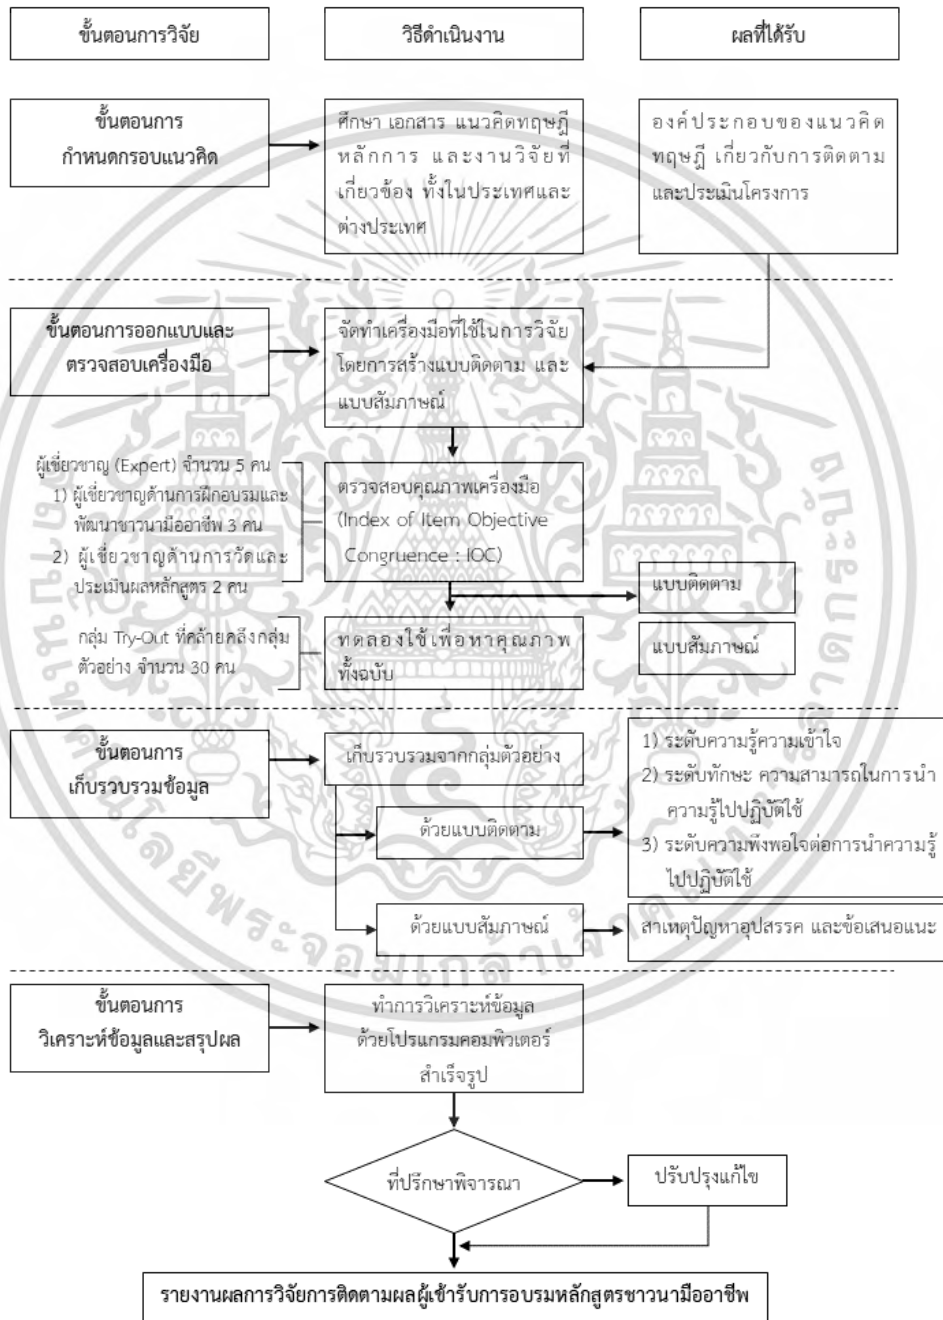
ขั้นตอนการวิจัย

วิธีดำเนินงาน

ผลที่ได้รับ

ขั้นตอนการ กำหนดกรอบแนวคิด

ศึกษา เอกสาร แนวคิดทฤษฎี หลักการ และงานวิจัยที่เกี่ยวข้อง ทั้งในประเทศและต่างประเทศ

องค์ประกอบของแนวคิด ทฤษฎี เกี่ยวกับการติดตามและประเมินโครงการ

ขั้นตอนการออกแบบและตรวจสอบเครื่องมือ

จัดทำเครื่องมือที่ใช้ในการวิจัย โดยการสร้างแบบติดตาม และแบบสัมภาษณ์

ผู้เชี่ยวชาญ (Expert) จำนวน 5 คน
1) ผู้เชี่ยวชาญด้านการฝึกอบรมและพัฒนาชาวนามืออาชีพ 3 คน
2) ผู้เชี่ยวชาญด้านการวัดและประเมินผลหลักสูตร 2 คน

ตรวจสอบคุณภาพเครื่องมือ (Index of Item Objective Congruence : IOC)

แบบติดตาม

แบบสัมภาษณ์

กลุ่ม Try-Out ที่คล้ายคลึงกลุ่มตัวอย่าง จำนวน 30 คน

ทดลองใช้เพื่อหาคุณภาพทั้งฉบับ

ขั้นตอนการ เก็บรวบรวมข้อมูล

เก็บรวบรวมจากกลุ่มตัวอย่าง

ด้วยแบบติดตาม

1) ระดับความรู้ความเข้าใจ
2) ระดับทักษะ ความสามารถในการนำความรู้ไปปฏิบัติใช้
3) ระดับความพึงพอใจต่อการนำความรู้ไปปฏิบัติใช้

ด้วยแบบสัมภาษณ์

สาเหตุปัญหาอุปสรรค และข้อเสนอแนะ

ขั้นตอนการ วิเคราะห์ข้อมูลและสรุปผล

ทำการวิเคราะห์ข้อมูล ด้วยโปรแกรมคอมพิวเตอร์สำเร็จรูป

ที่ปรึกษาพิจารณา

ปรับปรุงแก้ไข

รายงานผลการวิจัยการติดตามผลผู้เข้ารับการอบรมหลักสูตรชาวนามืออาชีพ